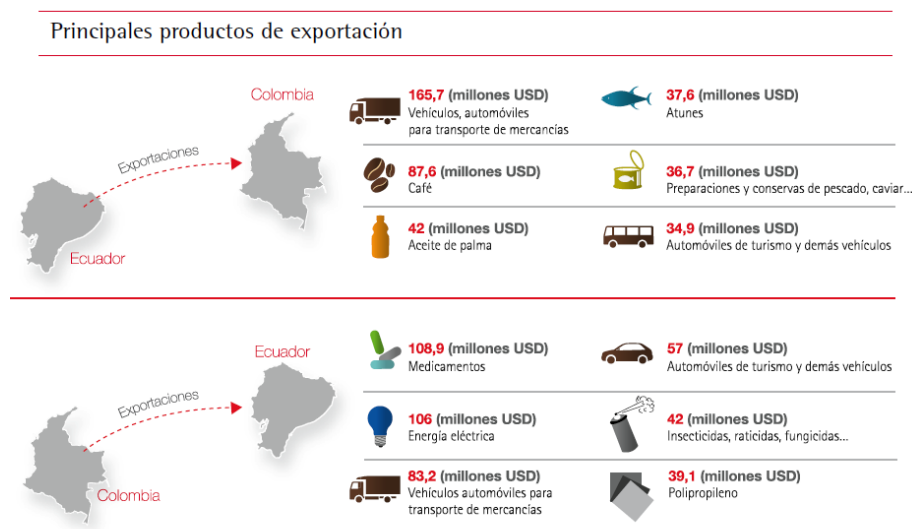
Principales productos de exportación

Colombia

Exportaciones

Ecuador

165,7 (millones USD)
Vehículos, automóviles para transporte de mercancías

37,6 (millones USD)
Atunes

87,6 (millones USD)
Café

36,7 (millones USD)
Preparaciones y conservas de pescado, caviar...

42 (millones USD)
Aceite de palma

34,9 (millones USD)
Automóviles de turismo y demás vehículos

Ecuador

Exportaciones

Colombia

108,9 (millones USD)
Medicamentos

57 (millones USD)
Automóviles de turismo y demás vehículos

106 (millones USD)
Energía eléctrica

42 (millones USD)
Insecticidas, raticidas, fungicidas...

83,2 (millones USD)
Vehículos automóviles para transporte de mercancías

39,1 (millones USD)
Polipropileno